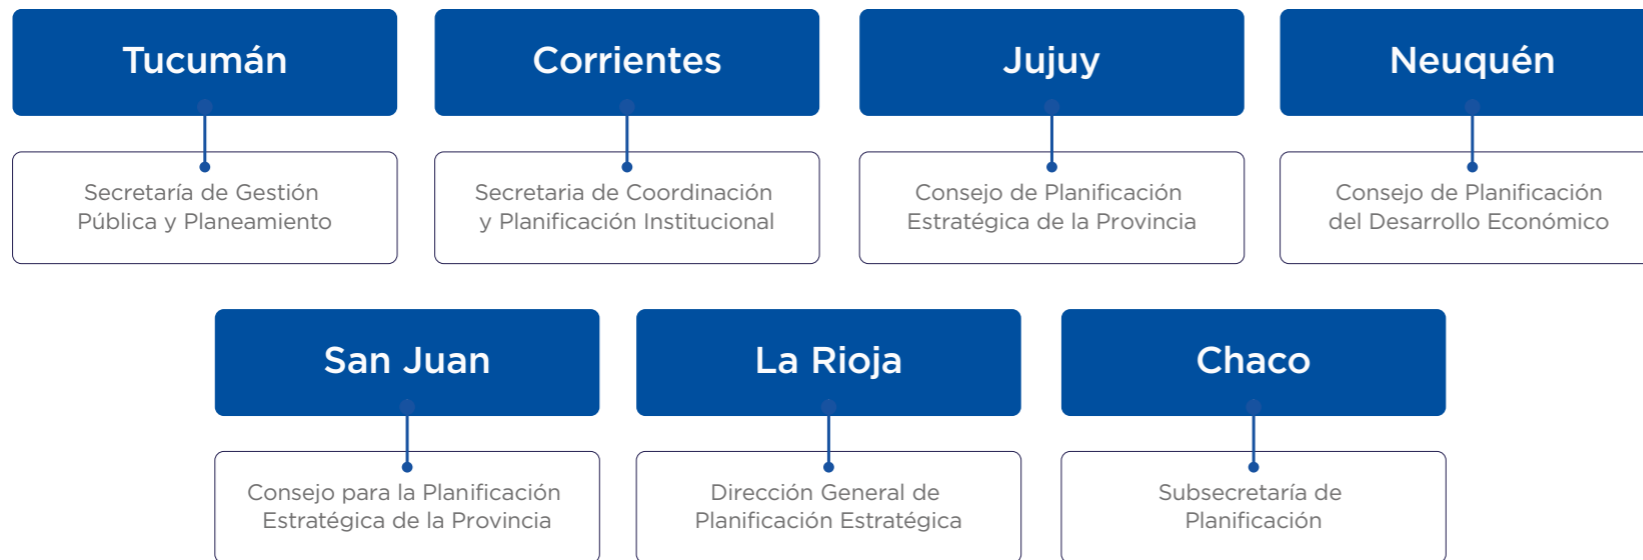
Tucumán

Secretaría de Gestión Pública y Planeamiento

Corrientes

Secretaria de Coordinación y Planificación Institucional

Jujuy

Consejo de Planificación Estratégica de la Provincia

Neuquén

Consejo de Planificación del Desarrollo Económico

San Juan

Consejo para la Planificación Estratégica de la Provincia

La Rioja

Dirección General de Planificación Estratégica

Chaco

Subsecretaría de Planificación